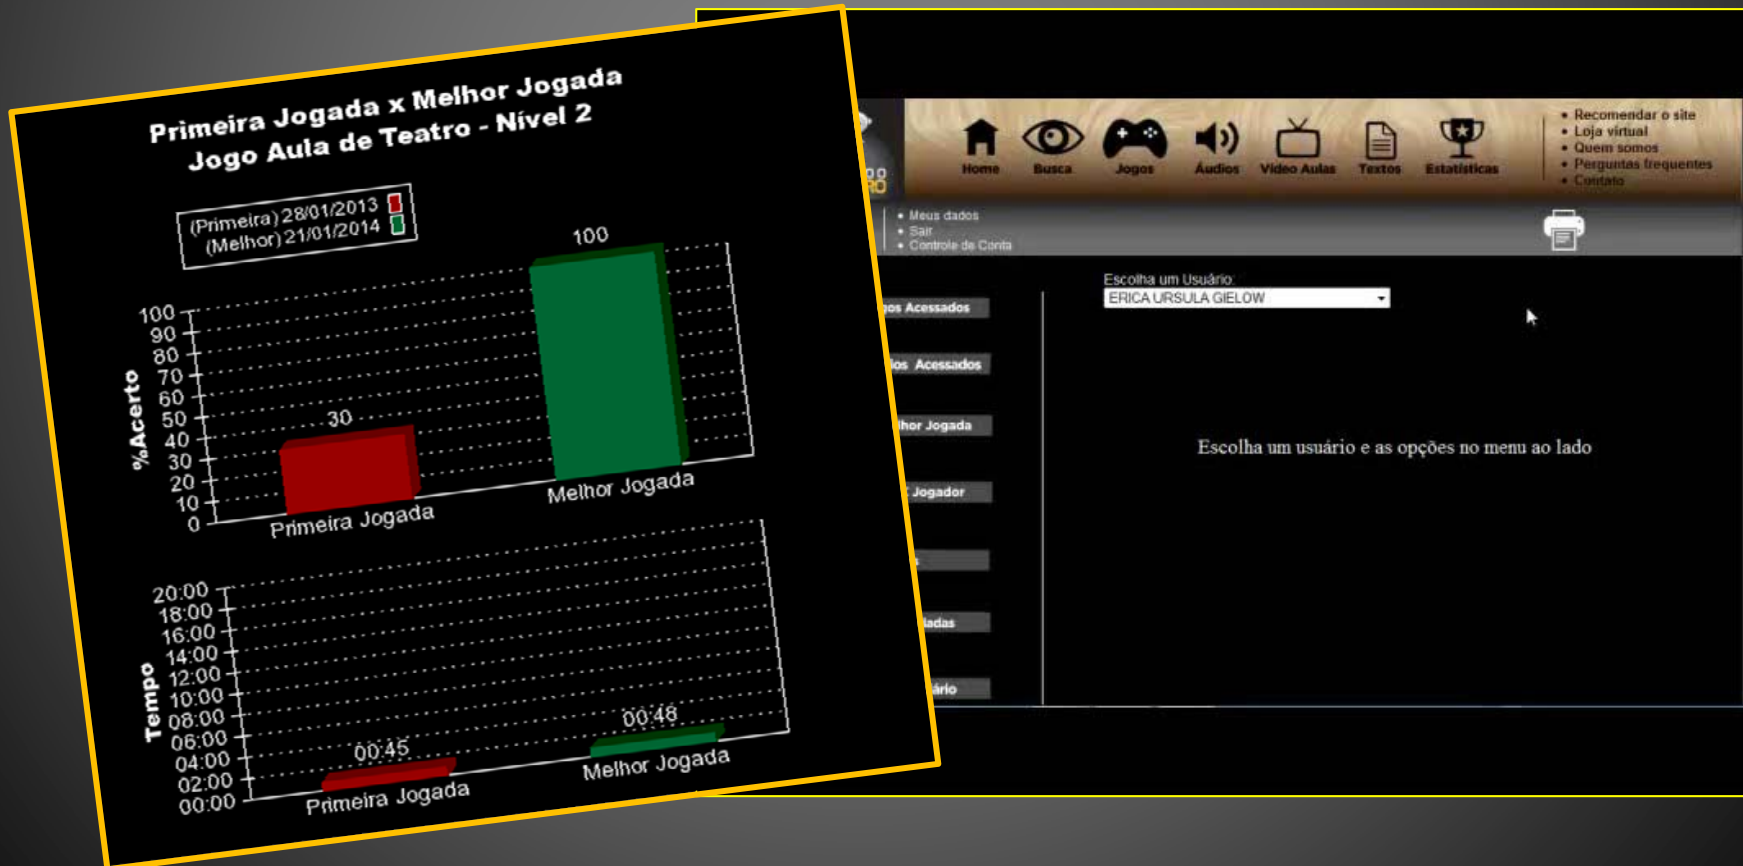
Primeira Jogada x Melhor Jogada
Jogo Aula de Teatro - Nível 2

(Primeira) 28/01/2013
(Melhor) 21/01/2014

%Acerto
100
90
80
70
60
50
40
30
20
10
0
30
100
Primeira Jogada
Melhor Jogada

Tempo
20:00
18:00
16:00
14:00
12:00
10:00
08:00
06:00
04:00
02:00
00:00
00:45
00:48
Primeira Jogada
Melhor Jogada

Home
Busca
Jogos
Áudios
Vídeo Aulas
Textos
Estatísticas

• Recomendar o site
• Loja virtual
• Quem somos
• Perguntas frequentes
• Contato

• Meus dados
• Sair
• Controle de Conta

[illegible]os Acessados
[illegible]os Acessados
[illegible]lhor Jogada
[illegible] Jogador
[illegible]
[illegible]adas
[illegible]ário

Escolha um Usuário:
ERICA URSULA GIELOW

Escolha um usuário e as opções no menu ao lado